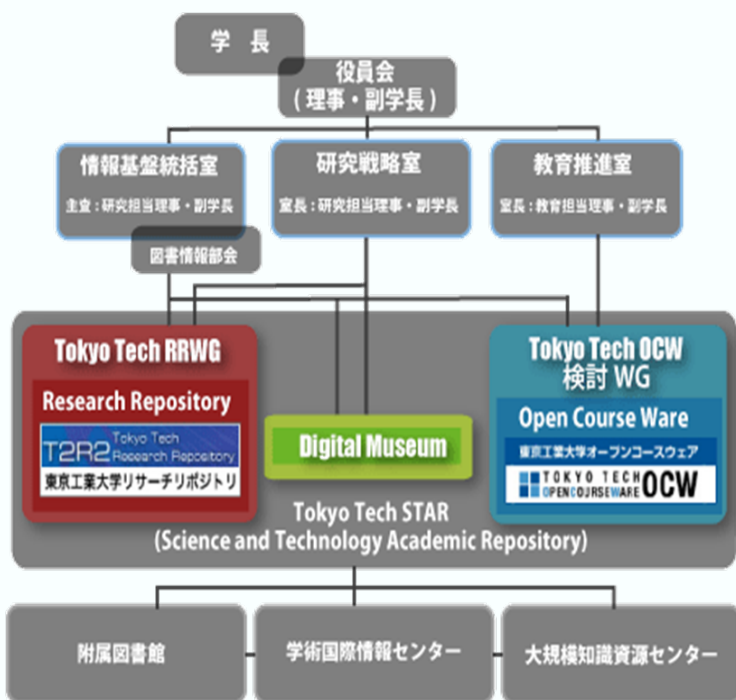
学長

役員会
（理事・副学長）

情報基盤統括室
主査：研究担当理事・副学長

研究戦略室
室長：研究担当理事・副学長

教育推進室
室長：教育担当理事・副学長

図書情報部会

Tokyo Tech RRWG

Research Repository

T2R2 Tokyo Tech Research Repository

東京工業大学リサーチリポジトリ

Digital Museum

Tokyo Tech OCW
検討 WG

Open Course Ware

東京工業大学オープンコースウェア

TOKYO TECH OPENCOURSEWARE OCW

Tokyo Tech STAR
(Science and Technology Academic Repository)

附属図書館

学術国際情報センター

大規模知識資源センター